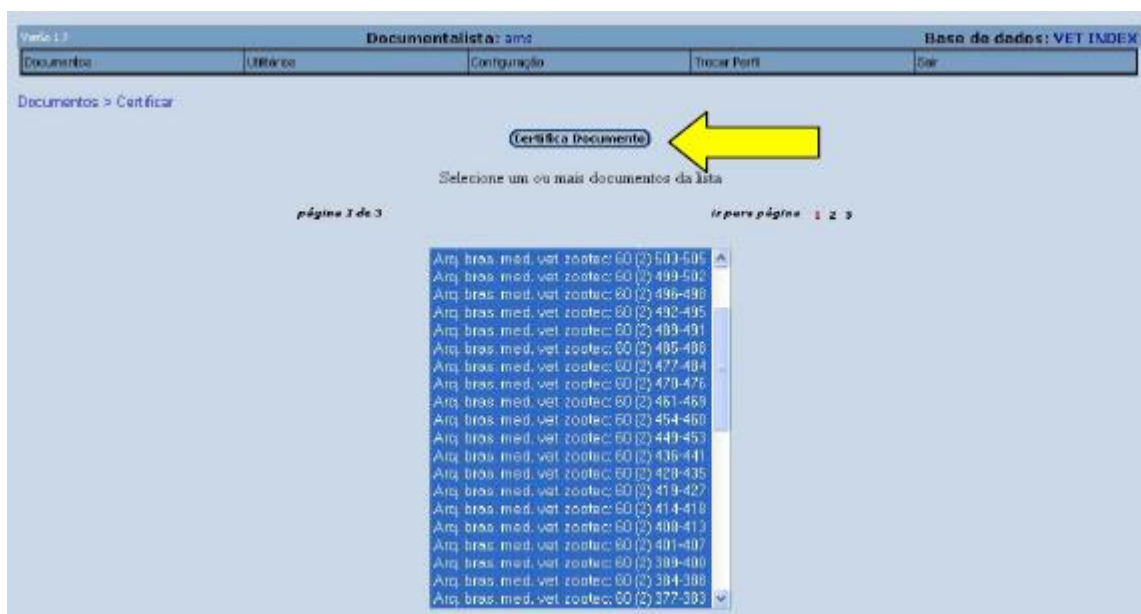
Versão 1.7 Documentalista: ams Base de dados: VET INDEX

| Documentos | Utilitários | Configuração | Trocar Perfil | Sair |
|---|---|---|---|---|

Documentos > Certificar

Certifica Documento

Selecione um ou mais documentos da lista

página 1 de 3

ir para página 1 2 3

Arq. bras. med. vet. zootec; 60 (2) 503-505
Arq. bras. med. vet. zootec; 60 (2) 499-502
Arq. bras. med. vet. zootec; 60 (2) 496-498
Arq. bras. med. vet. zootec; 60 (2) 492-495
Arq. bras. med. vet. zootec; 60 (2) 489-491
Arq. bras. med. vet. zootec; 60 (2) 485-488
Arq. bras. med. vet. zootec; 60 (2) 477-484
Arq. bras. med. vet. zootec; 60 (2) 470-476
Arq. bras. med. vet. zootec; 60 (2) 461-469
Arq. bras. med. vet. zootec; 60 (2) 454-460
Arq. bras. med. vet. zootec; 60 (2) 449-453
Arq. bras. med. vet. zootec; 60 (2) 436-441
Arq. bras. med. vet. zootec; 60 (2) 428-435
Arq. bras. med. vet. zootec; 60 (2) 419-427
Arq. bras. med. vet. zootec; 60 (2) 414-418
Arq. bras. med. vet. zootec; 60 (2) 408-413
Arq. bras. med. vet. zootec; 60 (2) 401-407
Arq. bras. med. vet. zootec; 60 (2) 389-400
Arq. bras. med. vet. zootec; 60 (2) 384-388
Arq. bras. med. vet. zootec; 60 (2) 377-383